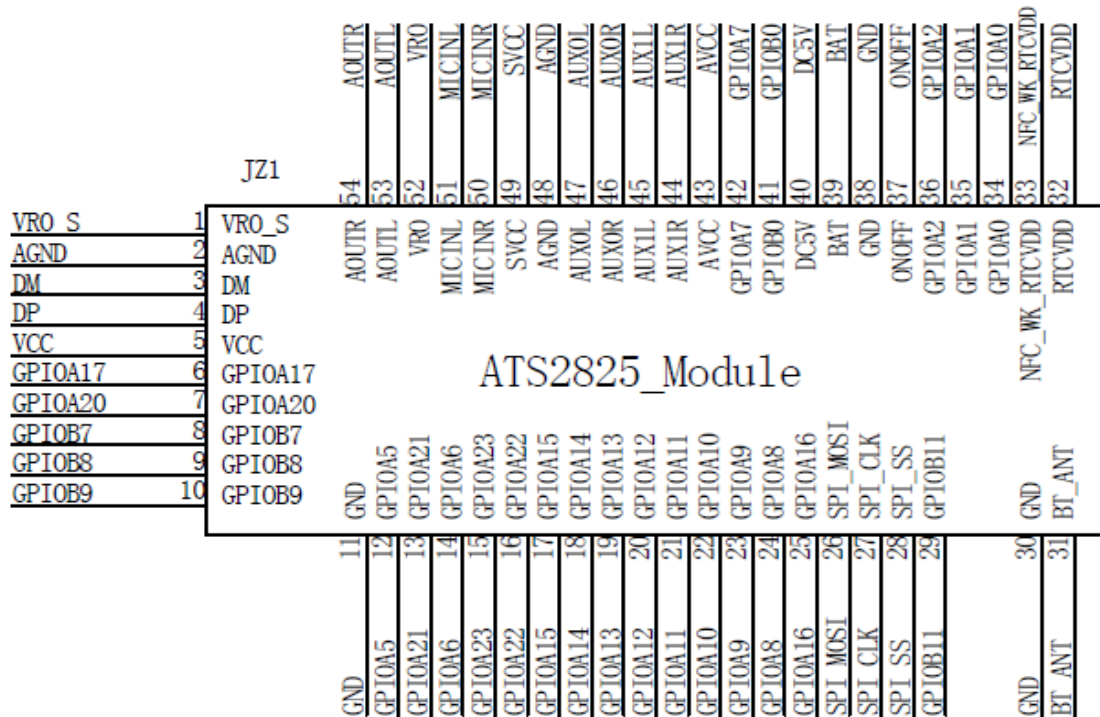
AOUTR AOUTL VRO MICINL MICINR SVCC AGND AUXOL AUXOR AUX1L AUX1R AVCC GPIOA7 GPIOB0 DC5V BAT GND ONOFF GPIOA2 GPIOA1 GPIOA0 NFC_WK_RTCVDD RTCVDD

JZ1

54 53 52 51 50 49 48 47 46 45 44 43 42 41 40 39 38 37 36 35 34 33 32

AOUTR AOUTL VRO MICINL MICINR SVCC AGND AUXOL AUXOR AUX1L AUX1R AVCC GPIOA7 GPIOB0 DC5V BAT GND ONOFF GPIOA2 GPIOA1 GPIOA0 NFC_WK_RTCVDD RTCVDD

VRO_S 1 VRO_S
AGND 2 AGND
DM 3 DM
DP 4 DP
VCC 5 VCC
GPIOA17 6 GPIOA17
GPIOA20 7 GPIOA20
GPIOB7 8 GPIOB7
GPIOB8 9 GPIOB8
GPIOB9 10 GPIOB9

ATS2825_Module

GND GPIOA5 GPIOA21 GPIOA6 GPIOA23 GPIOA22 GPIOA15 GPIOA14 GPIOA13 GPIOA12 GPIOA11 GPIOA10 GPIOA9 GPIOA8 GPIOA16 SPI_MOSI SPI_CLK SPI_SS GPIOB11 GND BT_ANT

11 12 13 14 15 16 17 18 19 20 21 22 23 24 25 26 27 28 29 30 31

GND GPIOA5 GPIOA21 GPIOA6 GPIOA23 GPIOA22 GPIOA15 GPIOA14 GPIOA13 GPIOA12 GPIOA11 GPIOA10 GPIOA9 GPIOA8 GPIOA16 SPI_MOSI SPI_CLK SPI_SS GPIOB11 GND BT_ANT